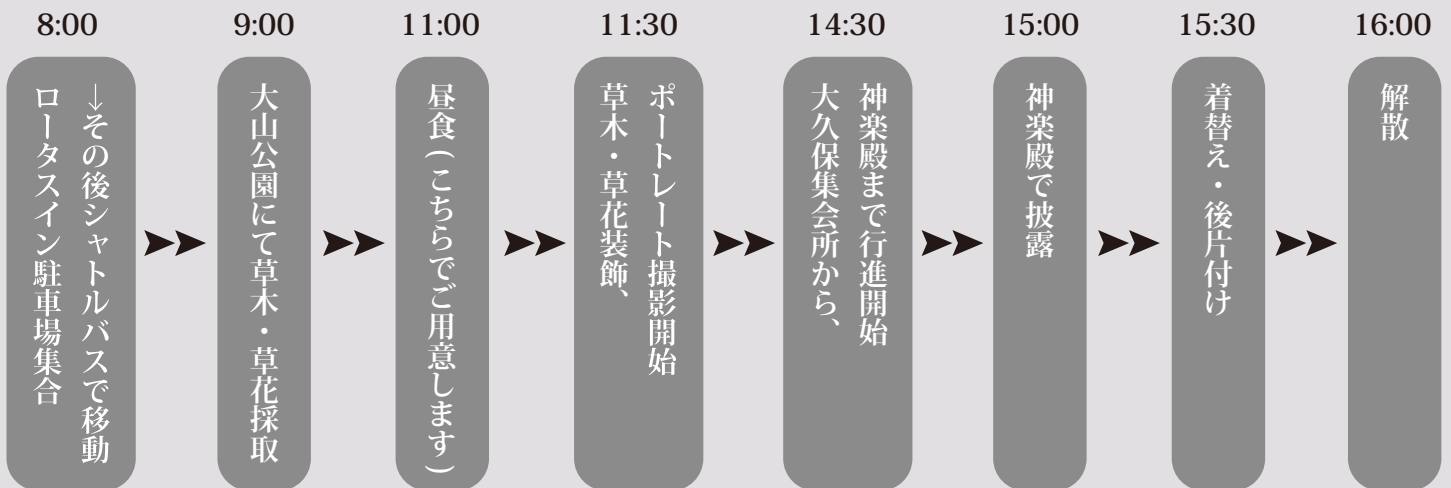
8:00

ロータスイン駐車場集合
↓その後シャトルバスで移動

9:00

大山公園にて草木・草花採取

11:00

昼食（こちらでご用意します）

11:30

草木・草花装飾、
ポートレート撮影開始

14:30

大久保集会所から、
神楽殿まで行進開始

15:00

神楽殿で披露

15:30

着替え・後片付け

16:00

解散